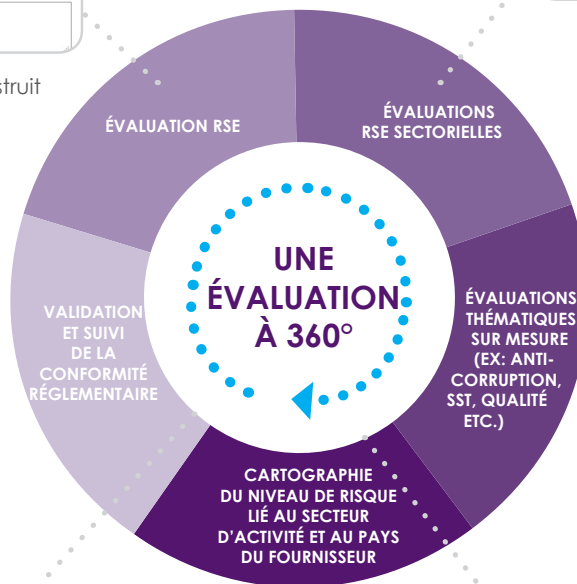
struit

ÉVALUATION RSE

ÉVALUATIONS RSE SECTORIELLES

UNE ÉVALUATION À 360°

VALIDATION ET SUIVI DE LA CONFORMITÉ RÉGLEMENTAIRE

ÉVALUATIONS THÉMATIQUES SUR MESURE (EX: ANTI-CORRUPTION, SST, QUALITÉ ETC.)

CARTOGRAPHIE DU NIVEAU DE RISQUE LIÉ AU SECTEUR D'ACTIVITÉ ET AU PAYS DU FOURNISSEUR